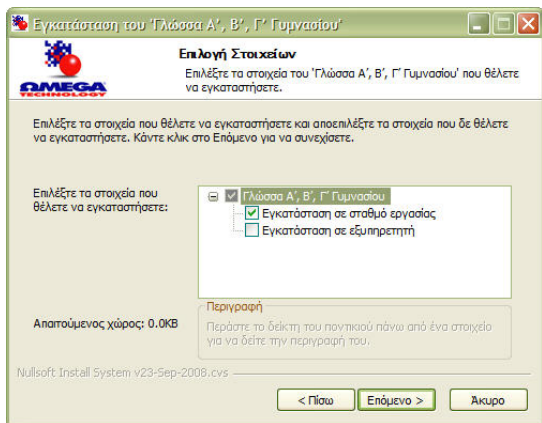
Εγκατάσταση του 'Γλώσσα Α', Β', Γ' Γυμνασίου'

ΩMEGA TECHNOLOGY

Επιλογή Στοιχείων

Επιλέξτε τα στοιχεία του 'Γλώσσα Α', Β', Γ' Γυμνασίου' που θέλετε να εγκαταστήσετε.

Επιλέξτε τα στοιχεία που θέλετε να εγκαταστήσετε και αποεπιλέξτε τα στοιχεία που δε θέλετε να εγκαταστήσετε. Κάντε κλικ στο Επόμενο για να συνεχίσετε.

Επιλέξτε τα στοιχεία που θέλετε να εγκαταστήσετε:

Γλώσσα Α', Β', Γ' Γυμνασίου
Εγκατάσταση σε σταθμό εργασίας
Εγκατάσταση σε εξυπηρετητή

Περιγραφή

Περάστε το δείκτη του ποντικιού πάνω από ένα στοιχείο για να δείτε την περιγραφή του.

Απαιτούμενος χώρος: 0.0KB

Nullsoft Install System v23-Sep-2008.cvs

< Πίσω | Επόμενο > | Άκυρο